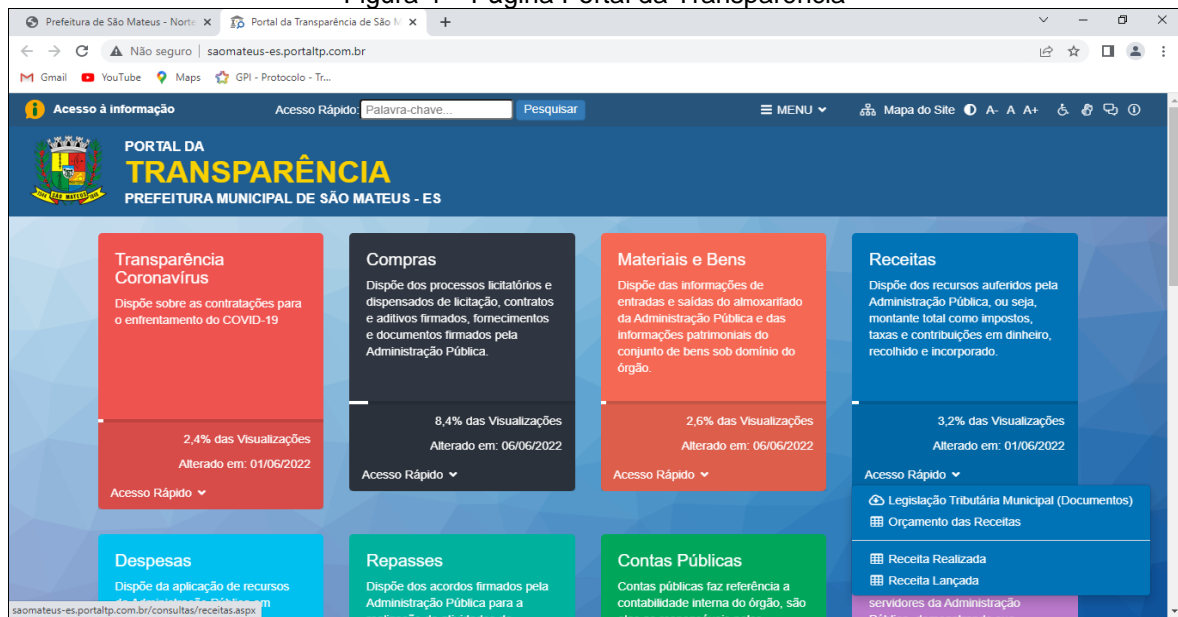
Figura 1 – Página Portal da Transparência

Prefeitura de São Mateus - Norte ×
Portal da Transparência de São M ×
+

Não seguro | saomateus-es.portaltp.com.br

Gmail
YouTube
Maps
GPI - Protocolo - Tr...

Acesso à informação
Acesso Rápido: Palavra-chave...
Pesquisar
MENU
Mapa do Site
A- A A+

PORTAL DA
TRANSPARÊNCIA
PREFEITURA MUNICIPAL DE SÃO MATEUS - ES

Transparência Coronavírus
Dispõe sobre as contratações para o enfrentamento do COVID-19
2,4% das Visualizações
Alterado em: 01/06/2022
Acesso Rápido

Compras
Dispõe dos processos licitatórios e dispensados de licitação, contratos e aditivos firmados, fornecimentos e documentos firmados pela Administração Pública.
8,4% das Visualizações
Alterado em: 06/06/2022
Acesso Rápido

Materiais e Bens
Dispõe das informações de entradas e saídas do almoxarifado da Administração Pública e das informações patrimoniais do conjunto de bens sob domínio do órgão.
2,6% das Visualizações
Alterado em: 06/06/2022
Acesso Rápido

Receitas
Dispõe dos recursos auferidos pela Administração Pública, ou seja, montante total como impostos, taxas e contribuições em dinheiro, recolhido e incorporado.
3,2% das Visualizações
Alterado em: 01/06/2022
Acesso Rápido
Legislação Tributária Municipal (Documentos)
Orçamento das Receitas
Receita Realizada
Receita Lançada

Despesas
Dispõe da aplicação de recursos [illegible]

Repasses
Dispõe dos acordos firmados pela Administração Pública para a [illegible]

Contas Públicas
Contas públicas faz referência a contabilidade interna do órgão, são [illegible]

servidores da Administração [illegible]

saomateus-es.portaltp.com.br/consultas/receitas.aspx